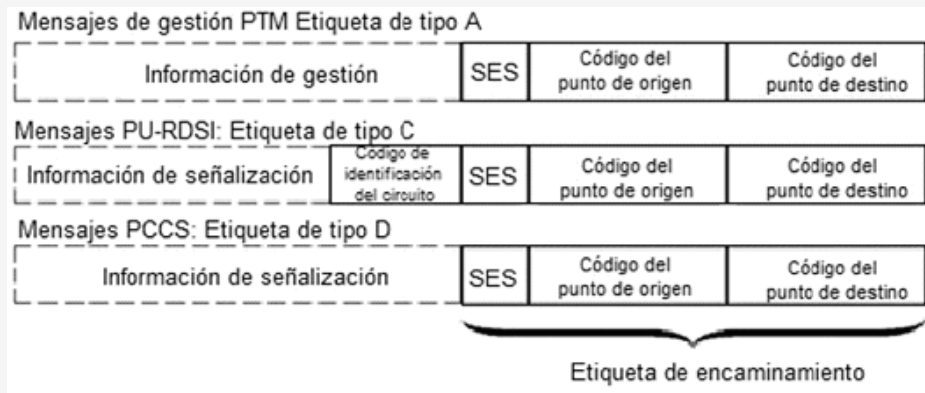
Mensajes de gestión PTM Etiqueta de tipo A

Información de gestión | SES | Código del punto de origen | Código del punto de destino

Mensajes PU-RDSI: Etiqueta de tipo C

Información de señalización | Código de identificación del circuito | SES | Código del punto de origen | Código del punto de destino

Mensajes PCCS: Etiqueta de tipo D

Información de señalización | SES | Código del punto de origen | Código del punto de destino

Etiqueta de encaminamiento